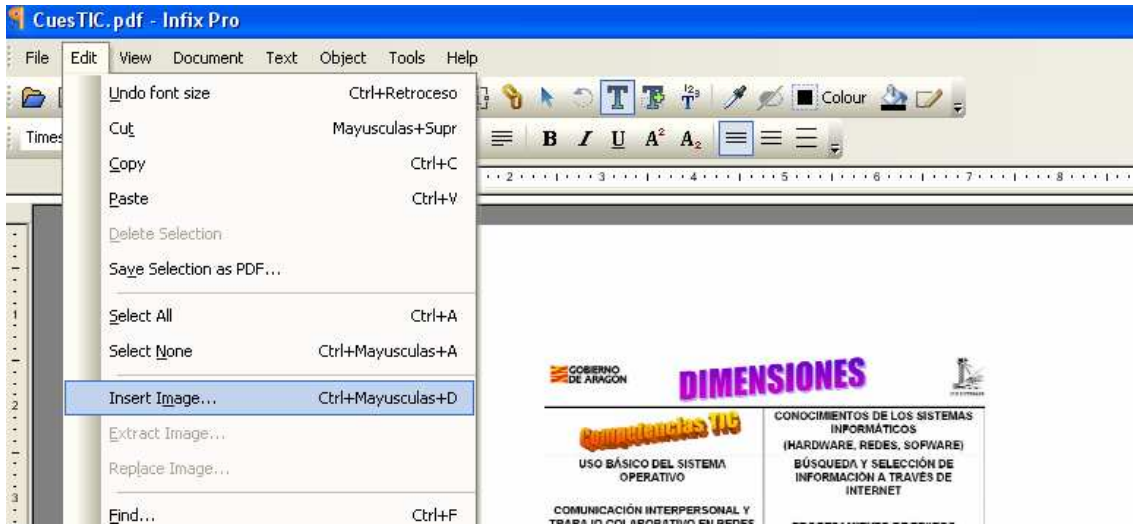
CuesTIC.pdf - Infix Pro

File Edit View Document Text Object Tools Help

Times

Undo font size Ctrl+Retroceso
Cut Mayusculas+Supr
Copy Ctrl+C
Paste Ctrl+V
Delete Selection
Save Selection as PDF...
Select All Ctrl+A
Select None Ctrl+Mayusculas+A
Insert Image... Ctrl+Mayusculas+D
Extract Image...
Replace Image...
Find... Ctrl+F

Colour

GOBIERNO DE ARAGON

DIMENSIONES

Competencias TIC

CONOCIMIENTOS DE LOS SISTEMAS INFORMÁTICOS (HARDWARE, REDES, SOFWARE)

USO BÁSICO DEL SISTEMA OPERATIVO

BÚSQUEDA Y SELECCIÓN DE INFORMACIÓN A TRAVÉS DE INTERNET

COMUNICACIÓN INTERPERSONAL Y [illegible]